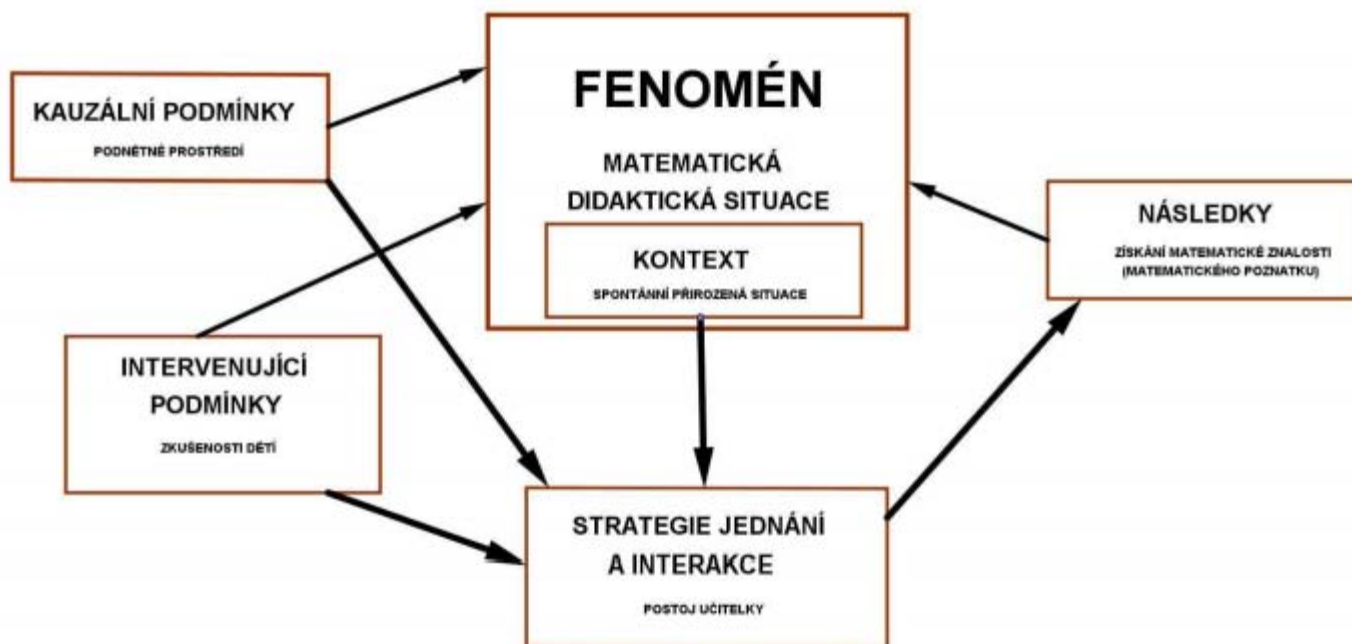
KAUZÁLNÍ PODMÍNKY

PODNĚTNÉ PROSTŘEDÍ

FENOMÉN

MATEMATICKÁ DIDAKTICKÁ SITUACE

KONTEXT

SPONTÁNNÍ PŘIROZENÁ SITUACE

NÁSLEDKY

ZÍSKÁNÍ MATEMATICKÉ ZNALOSTI (MATEMATICKÉHO POZNATKU)

INTERVENUJÍCÍ PODMÍNKY

ZKUŠENOSTI DĚTÍ

STRATEGIE JEDNÁNÍ A INTERAKCE

POSTOJ UČITELKY